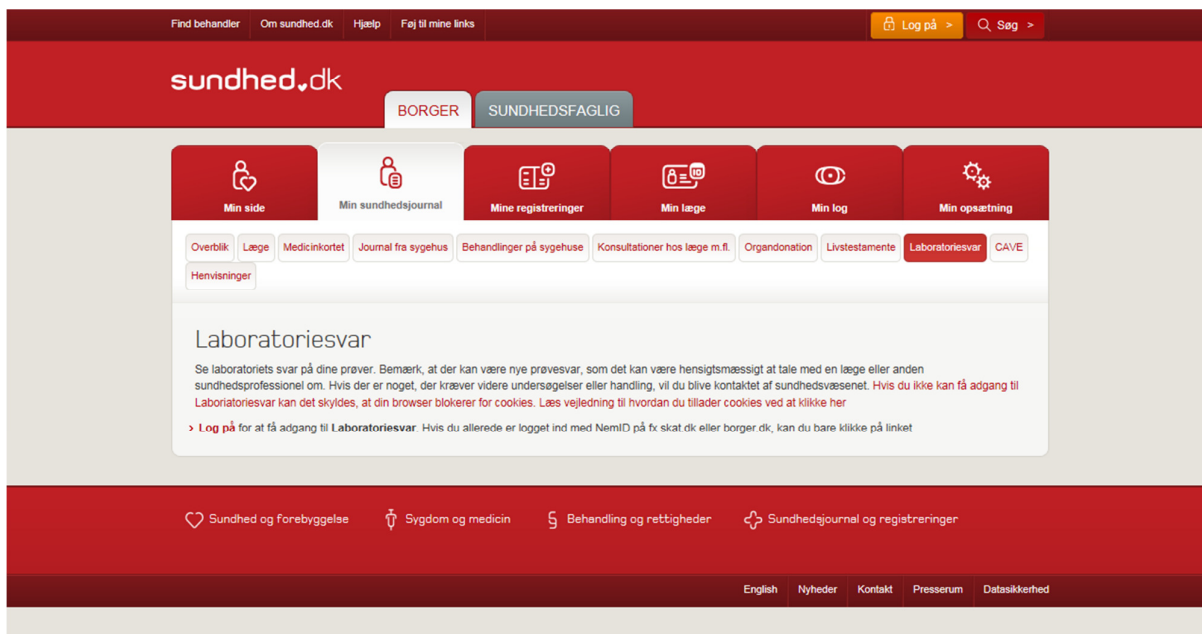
Find behandler | Om sundhed.dk | Hjælp | Føj til mine links

Log på >
Søg >

sundhed.dk

BORGER
SUNDHEDSFAGLIG

Min side
Min sundhedsjournal
Mine registreringer
Min læge
Min log
Min opsætning

Overblik | Læge | Medicinkortet | Journal fra sygehus | Behandlinger på sygehuse | Konsultationer hos læge m.fl. | Organdonation | Livstestamente | Laboratoriesvar | CAVE | Henvisninger

Laboratoriesvar

Se laboratoriets svar på dine prøver. Bemærk, at der kan være nye prøvesvar, som det kan være hensigtsmæssigt at tale med en læge eller anden sundhedsprofessionel om. Hvis der er noget, der kræver videre undersøgelser eller handling, vil du blive kontaktet af sundhedsvæsenet. Hvis du ikke kan få adgang til Laboratoriesvar kan det skyldes, at din browser blokerer for cookies. Læs vejledning til hvordan du tillader cookies ved at klikke her

› Log på for at få adgang til Laboratoriesvar. Hvis du allerede er logget ind med NemID på fx skat.dk eller borger.dk, kan du bare klikke på linket

Sundhed og forebyggelse
Sygdom og medicin
Behandling og rettigheder
Sundhedsjournal og registreringer

English | Nyheder | Kontakt | Presserum | Datasikkerhed